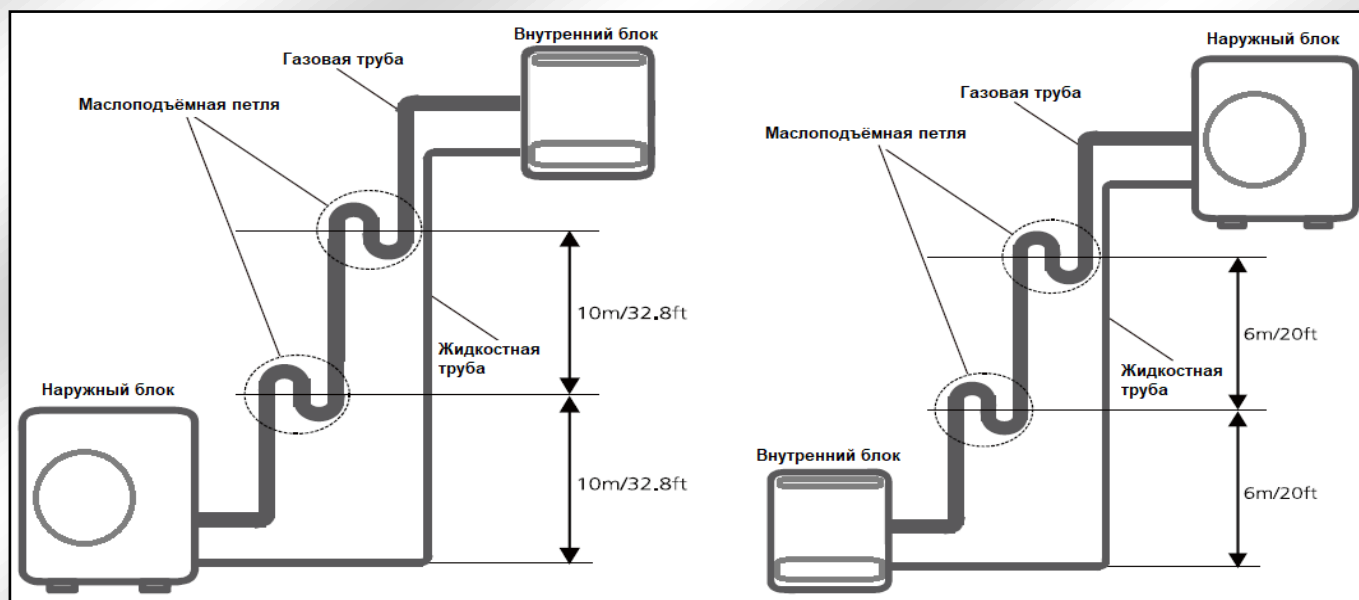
Внутренний блок

Газовая труба

Маслоподъёмная петля

10m/32.8ft

Жидкостная труба

Наружный блок

10m/32.8ft

Наружный блок

Газовая труба

Маслоподъёмная петля

6m/20ft

Жидкостная труба

Внутренний блок

6m/20ft